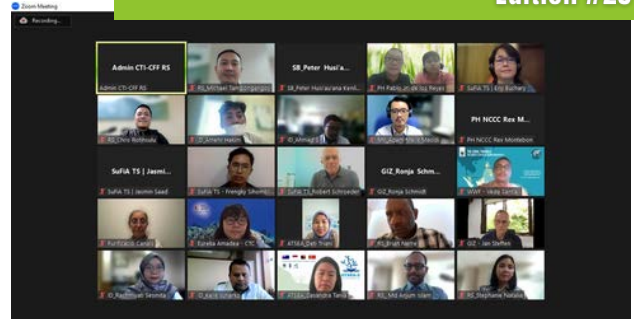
Zoom Meeting

Recording...

Edition #23

Admin CTI-CFF RS

Admin CTI-CFF RS

RS_Michael Tan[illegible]

SB_Peter Husi'a...

SB_Peter Husi'aa'ana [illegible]

PH Pablo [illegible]

SuFiA TS | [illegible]

RS_Chris Rotinsulu

ID_Amehr Hakim

ID_Ahmad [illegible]

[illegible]

PH NCCC Rex M...

PH NCCC Rex Montebon

SuFiA TS | Jasmi...

SuFiA TS | Jasmin Saad

SuFiA TS - Frengky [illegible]

SuFiA TS_Robert Schroeder

GIZ_Ronja Schm...

GIZ_Ronja Schmidt

WWF - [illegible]

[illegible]

Eureka Amadea - CTC

ATSEA_Dati Triani

RS_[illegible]

GIZ - Jan Steffen

ID_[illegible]

ID_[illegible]

ATSEA_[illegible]

RS_Md Anjum Islam

RS_Stephanie Natalia